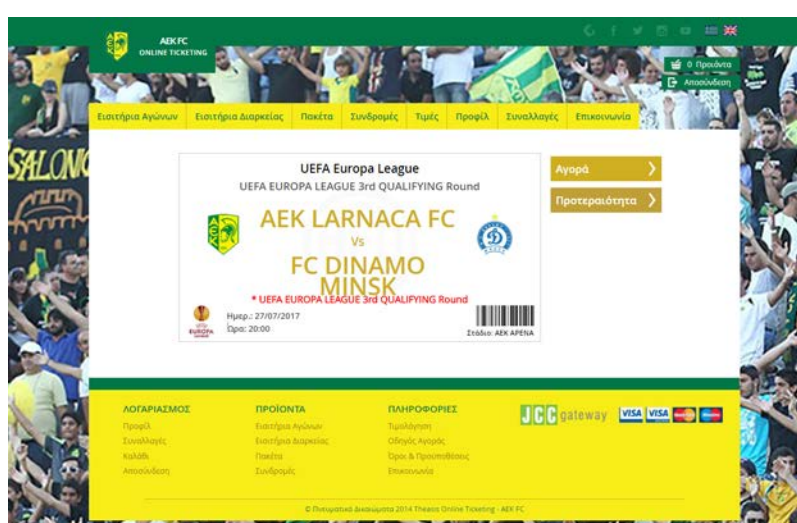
AEK FC
ONLINE TICKETING

0 Προϊόντα
Αποσύνδεση

Εισιτήρια Αγώνων | Εισιτήρια Διαρκείας | Πακέτα | Συνδρομές | Τιμές | Προφίλ | Συναλλαγές | Επικοινωνία

UEFA Europa League
UEFA EUROPA LEAGUE 3rd QUALIFYING Round

AEK LARNACA FC
Vs
FC DINAMO MINSK

* UEFA EUROPA LEAGUE 3rd QUALIFYING Round

Ημερ.: 27/07/2017
Ώρα: 20:00

Στάδιο: ΑΕΚ ΑΡΕΝΑ

Αγορά
Προτεραιότητα

ΛΟΓΑΡΙΑΣΜΟΣ
Προφίλ
Συναλλαγές
Καλάθι
Αποσύνδεση

ΠΡΟΪΟΝΤΑ
Εισιτήρια Αγώνων
Εισιτήρια Διαρκείας
Πακέτα
Συνδρομές

ΠΛΗΡΟΦΟΡΙΕΣ
Τιμολόγηση
Οδηγός Αγοράς
Όροι & Προϋποθέσεις
Επικοινωνία

JCC gateway
VISA VISA

© Πνευματικά Δικαιώματα 2014 Theasis Online Ticketing - AEK FC